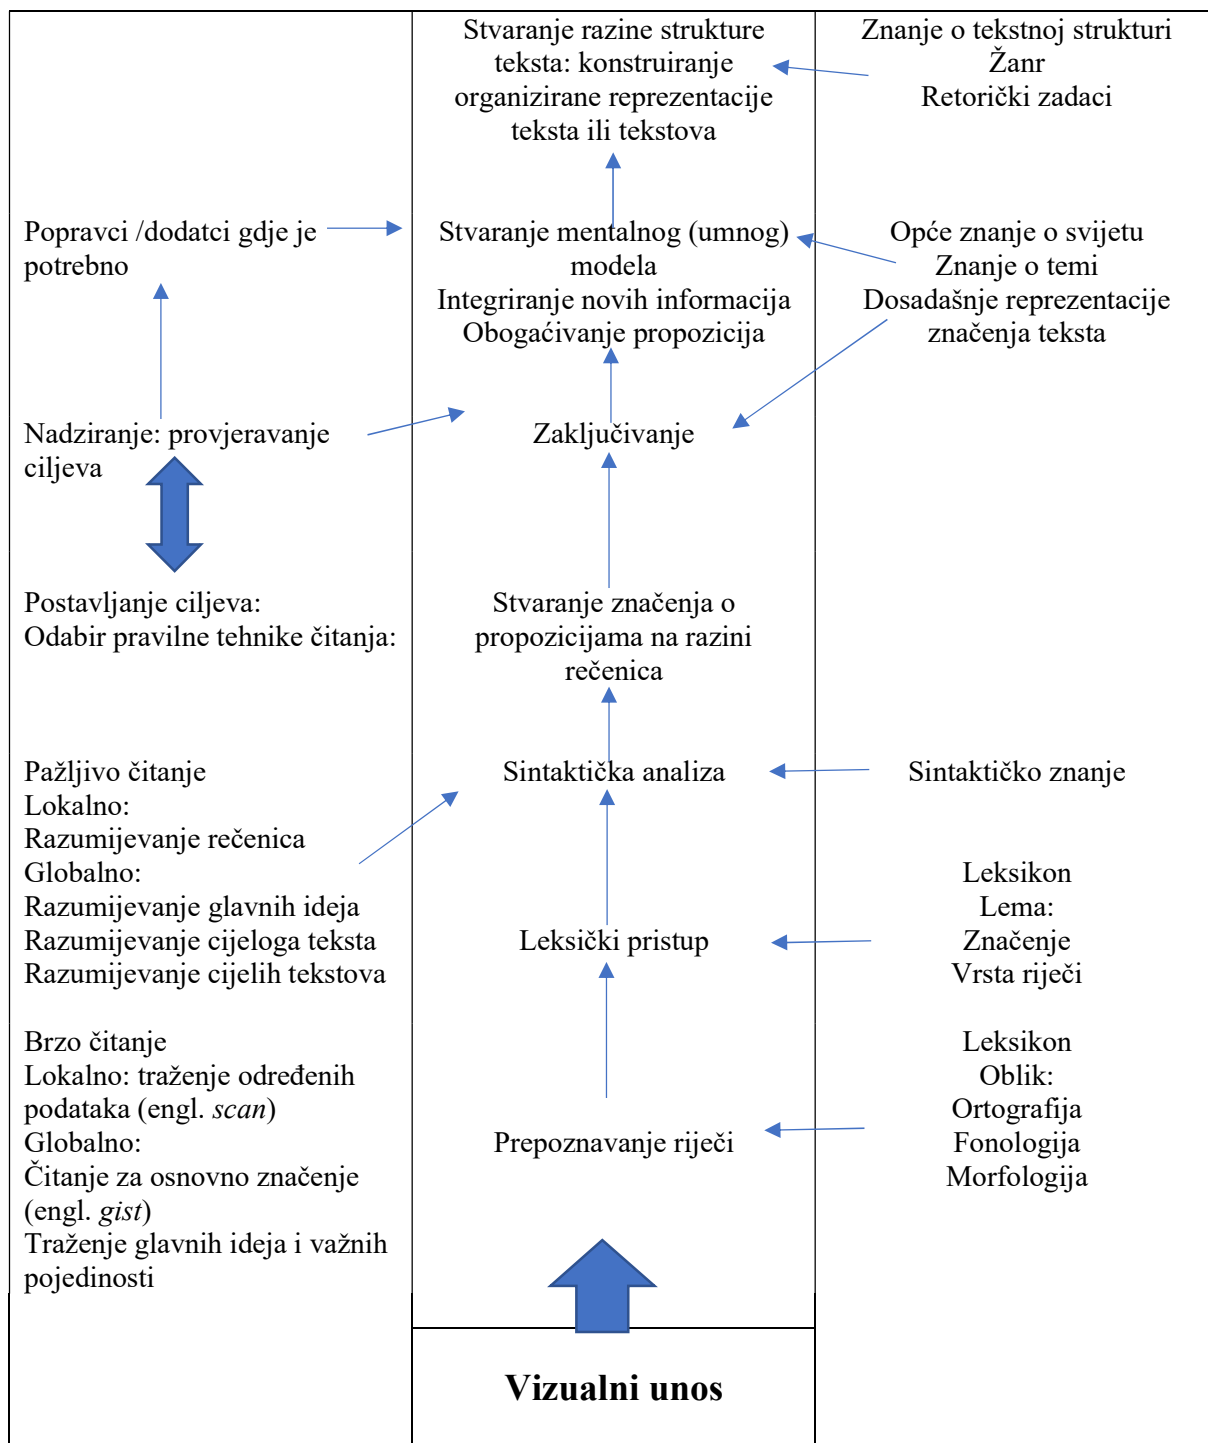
Stvaranje razine strukture teksta: konstruiranje organizirane reprezentacije teksta ili tekstova

Znanje o tekstnoj strukturi
Žanr
Retorički zadaci

Popravci /dodatci gdje je potrebno

Stvaranje mentalnog (umnog) modela
Integriranje novih informacija
Obogaćivanje propozicija

Opće znanje o svijetu
Znanje o temi
Dosadašnje reprezentacije značenja teksta

Nadziranje: provjeravanje ciljeva

Zaključivanje

Postavljanje ciljeva:
Odabir pravilne tehnike čitanja:

Stvaranje značenja o propozicijama na razini rečenica

Pažljivo čitanje
Lokalno:
Razumijevanje rečenica
Globalno:
Razumijevanje glavnih ideja
Razumijevanje cijeloga teksta
Razumijevanje cijelih tekstova

Sintaktička analiza

Sintaktičko znanje

Leksički pristup

Leksikon
Lema:
Značenje
Vrsta riječi

Brzo čitanje
Lokalno: traženje određenih podataka (engl. *scan*)
Globalno:
Čitanje za osnovno značenje (engl. *gist*)
Traženje glavnih ideja i važnih pojedinosti

Prepoznavanje riječi

Leksikon
Oblik:
Ortografija
Fonologija
Morfologija

**Vizualni unos**